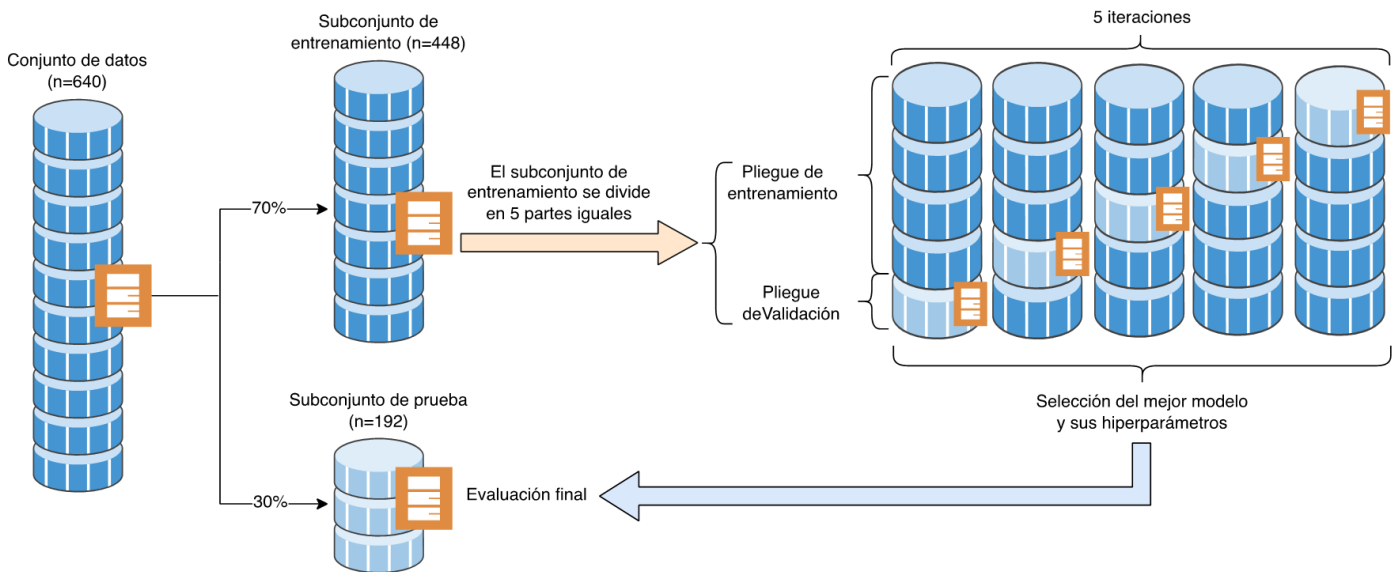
Conjunto de datos
(n=640)

Subconjunto de
entrenamiento (n=448)

70%

30%

El subconjunto de
entrenamiento se divide
en 5 partes iguales

Pliegue de
entrenamiento

Pliegue
deValidación

5 iteraciones

Selección del mejor modelo
y sus hiperparámetros

Subconjunto de prueba
(n=192)

Evaluación final